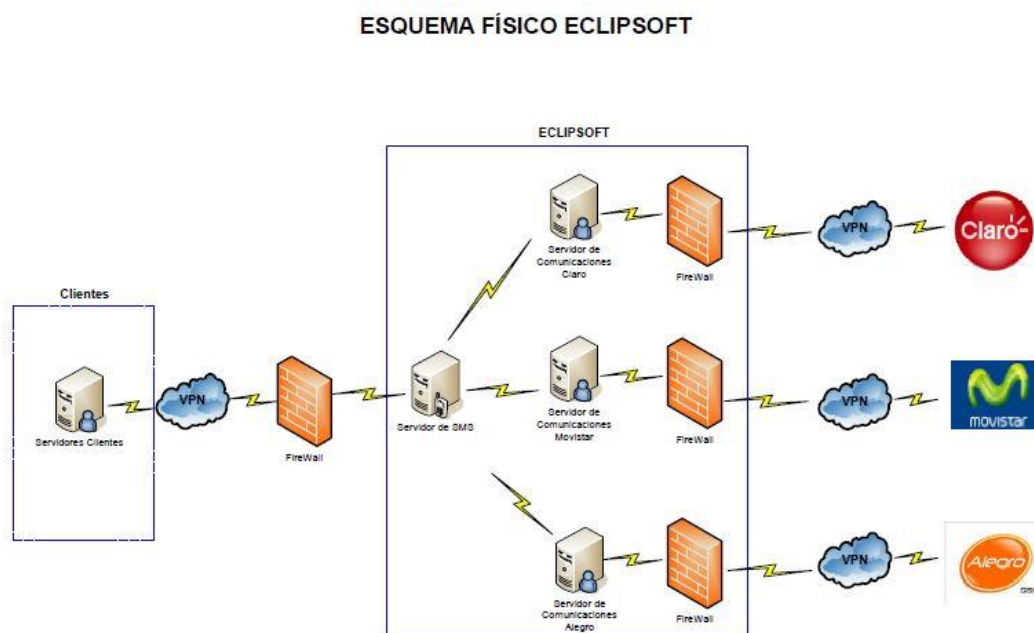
ESQUEMA FÍSICO ECLIPSOFT

ECLIPSOFT

Clientes

Servidores Clientes

VPN

FireWall

Servidor de SMS

Servidor de Comunicaciones Claro

FireWall

VPN

Claro

Servidor de Comunicaciones Movistar

FireWall

VPN

movistar

Servidor de Comunicaciones Alegro

FireWall

VPN

Alegro